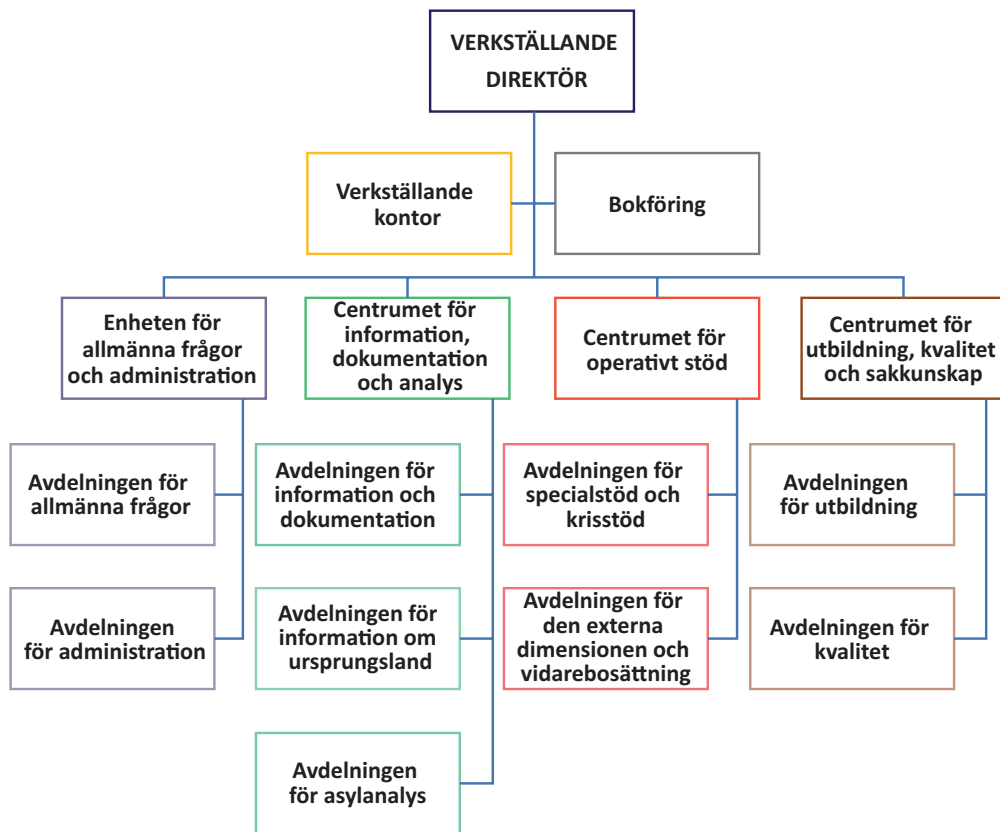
VERKSTÄLLANDE DIREKTÖR

Verkställande kontor

Bokföring

Enheten för allmänna frågor och administration

Avdelningen för allmänna frågor

Avdelningen för administration

Centrumet för information, dokumentation och analys

Avdelningen för information och dokumentation

Avdelningen för information om ursprungsland

Avdelningen för asylanalys

Centrumet för operativt stöd

Avdelningen för specialstöd och krisstöd

Avdelningen för den externa dimensionen och vidarebosättning

Centrumet för utbildning, kvalitet och sakkunskap

Avdelningen för utbildning

Avdelningen för kvalitet